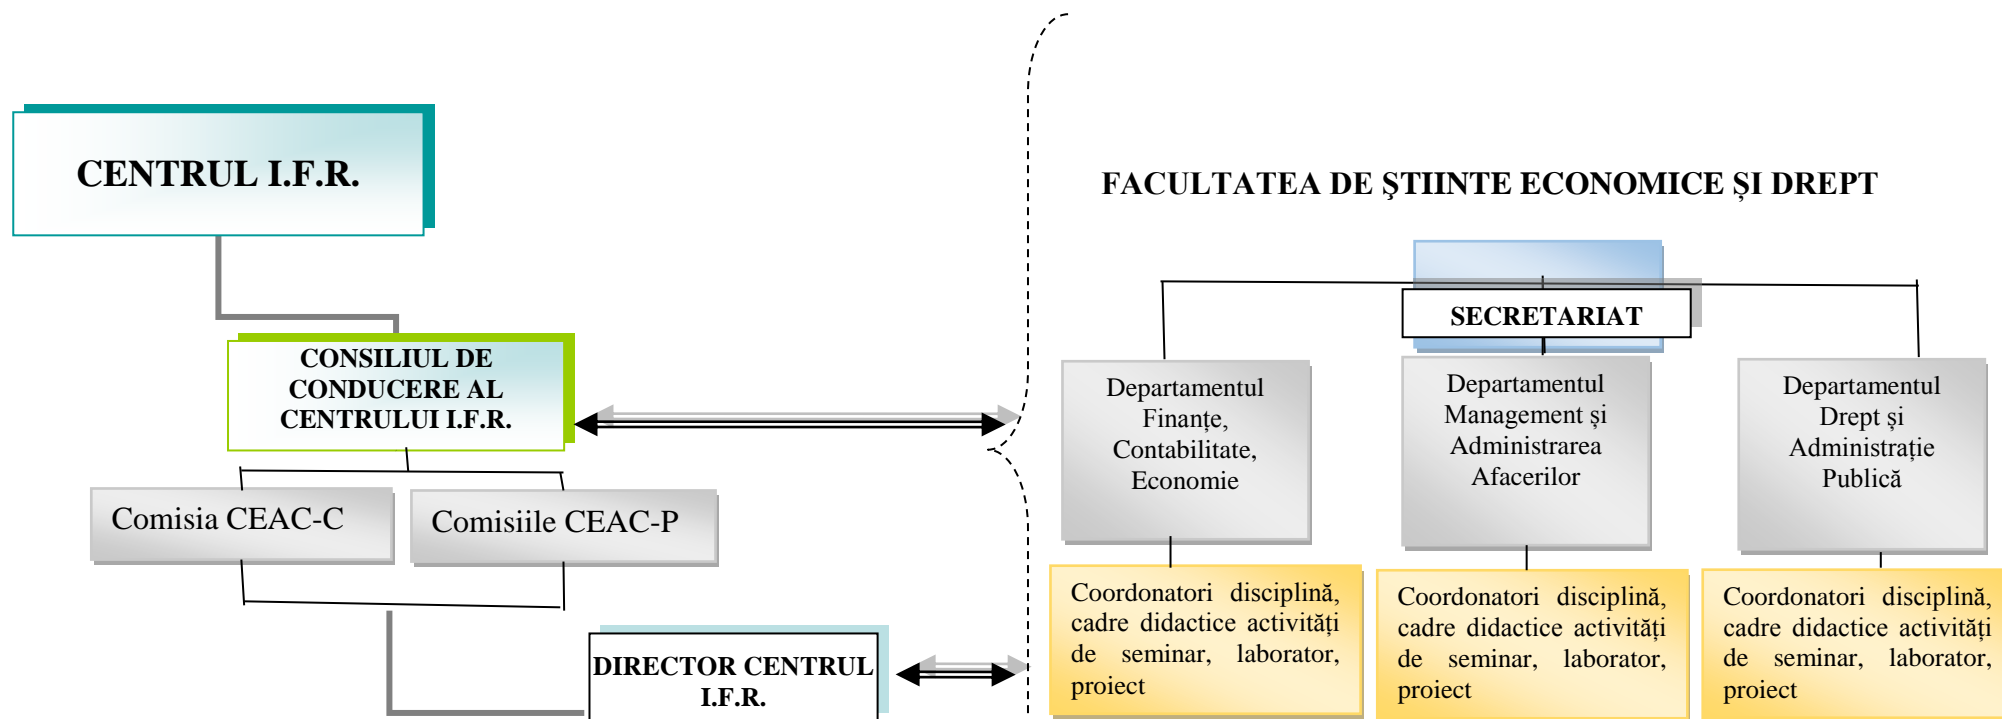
CENTRUL I.F.R.

CONSILIUL DE CONDUCERE AL CENTRULUI I.F.R.

Comisia CEAC-C

Comisiile CEAC-P

DIRECTOR CENTRUL I.F.R.

FACULTATEA DE ŞTIINTE ECONOMICE ŞI DREPT

SECRETARIAT

Departamentul Finanțe, Contabilitate, Economie

Departamentul Management și Administrarea Afacerilor

Departamentul Drept și Administrație Publică

Coordonatori disciplină, cadre didactice activități de seminar, laborator, proiect

Coordonatori disciplină, cadre didactice activități de seminar, laborator, proiect

Coordonatori disciplină, cadre didactice activități de seminar, laborator, proiect